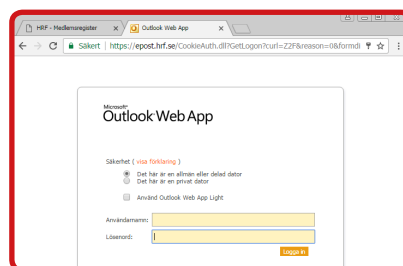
HRF - Medlemsregister ×
Outlook Web App ×

Säkert | https://epost.hrf.se/CookieAuth.dll?GetLogon?curl=Z2F&reason=0&formdi

Microsoft®
Outlook Web App

Säkerhet ( visa förklaring )
Det här är en allmän eller delad dator
Det här är en privat dator
Använd Outlook Web App Light

Användarnamn:
Lösenord:

Logga in